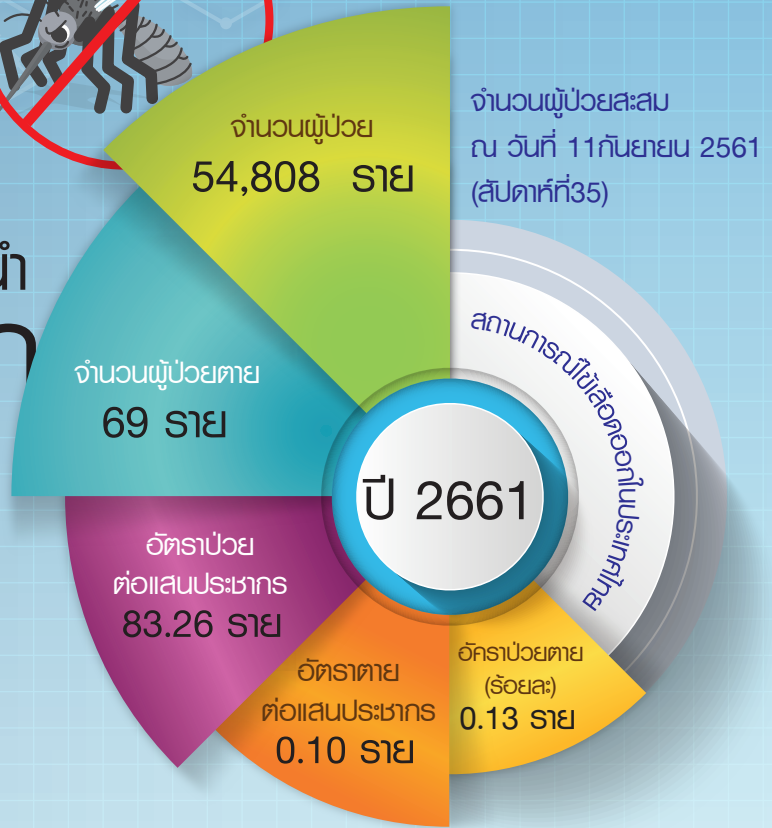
จำนวนผู้ป่วยสะสม
ณ วันที่ 11กันยายน 2561
(สัปดาห์ที่35)

จำนวนผู้ป่วย
54,808 ราย

จำนวนผู้ป่วยตาย
69 ราย

อัตราป่วย
ต่อแสนประชากร
83.26 ราย

อัตราตาย
ต่อแสนประชากร
0.10 ราย

อัตราป่วยตาย
(ร้อยละ)
0.13 ราย

ปี 2661

สถานการณ์ไข้เลือดออกในประเทศไทย

นำ